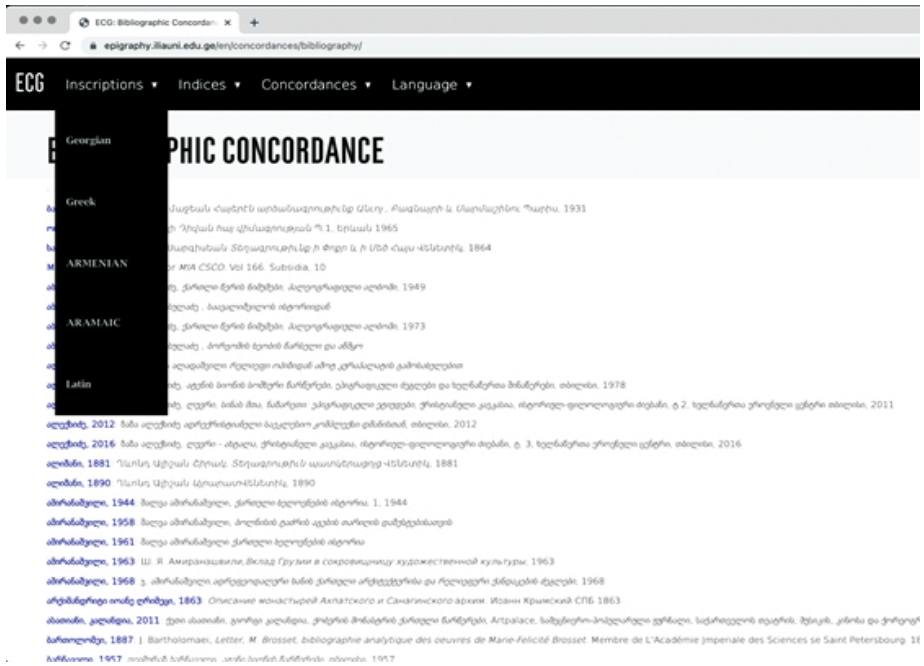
ECG: Bibliographic Concordan ×  +

epigraphy.iliauni.edu.ge/en/concordances/bibliography/

ECG  Inscriptions ▾  Indices ▾  Concordances ▾  Language ▾

Georgian

Greek

ARMENIAN

ARAMAIC

Latin

B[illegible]PHIC CONCORDANCE

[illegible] Պատմութիւն Հայոց, 1931
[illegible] 1, Երևան 1965
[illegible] 1864
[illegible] MIA CSCO. Vol 166. Subsidia, 10
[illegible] 1949
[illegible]
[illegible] 1973
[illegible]
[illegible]
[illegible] 1978
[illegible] 2011
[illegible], 2012 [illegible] 2012
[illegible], 2016 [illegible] 2016
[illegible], 1881 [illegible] 1881
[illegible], 1890 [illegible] 1890
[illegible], 1944 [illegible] 1944
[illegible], 1958 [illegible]
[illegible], 1961 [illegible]
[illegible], 1963 Ш. Я. Амиранашвили, Вклад Грузии в сокровищницу художественной культуры, 1963
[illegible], 1968 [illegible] 1968
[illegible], 1863 Описание монастырей Ахпатского и Санагинского архим. Иоанн Крымский СПБ 1863
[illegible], 2011 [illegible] Artpalace, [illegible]
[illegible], 1887 J. Bartholomaei, Letter, M. Brosset, bibliographie analytique des oeuvres de Marie-Félicité Brosset. Membre de L'Académie Imperiale des Sciences se Saint Petersbourg. 1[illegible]
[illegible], 1957 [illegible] 1957